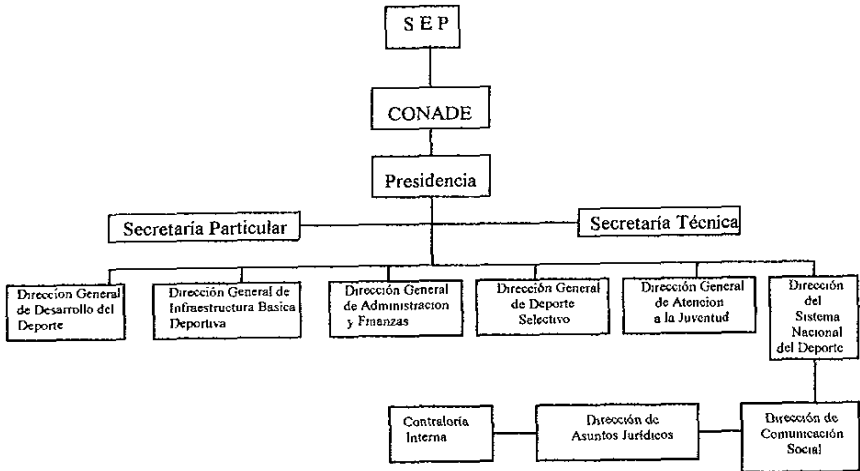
S E P

CONADE

Presidencia

Secretaría Particular

Secretaría Técnica

Direccion General de Desarrollo del Deporte

Dirección General de Infraestructura Basica Deportiva

Dirección General de Administracion y Fmanzas

Direccıón General de Deporte Selectivo

Dirección General de Atencion a la Juventud

Dirección del Sistema Nacional del Deporte

Contraloría Interna

Dirección de Asuntos Jurídicos

Dirección de Comunicación Social